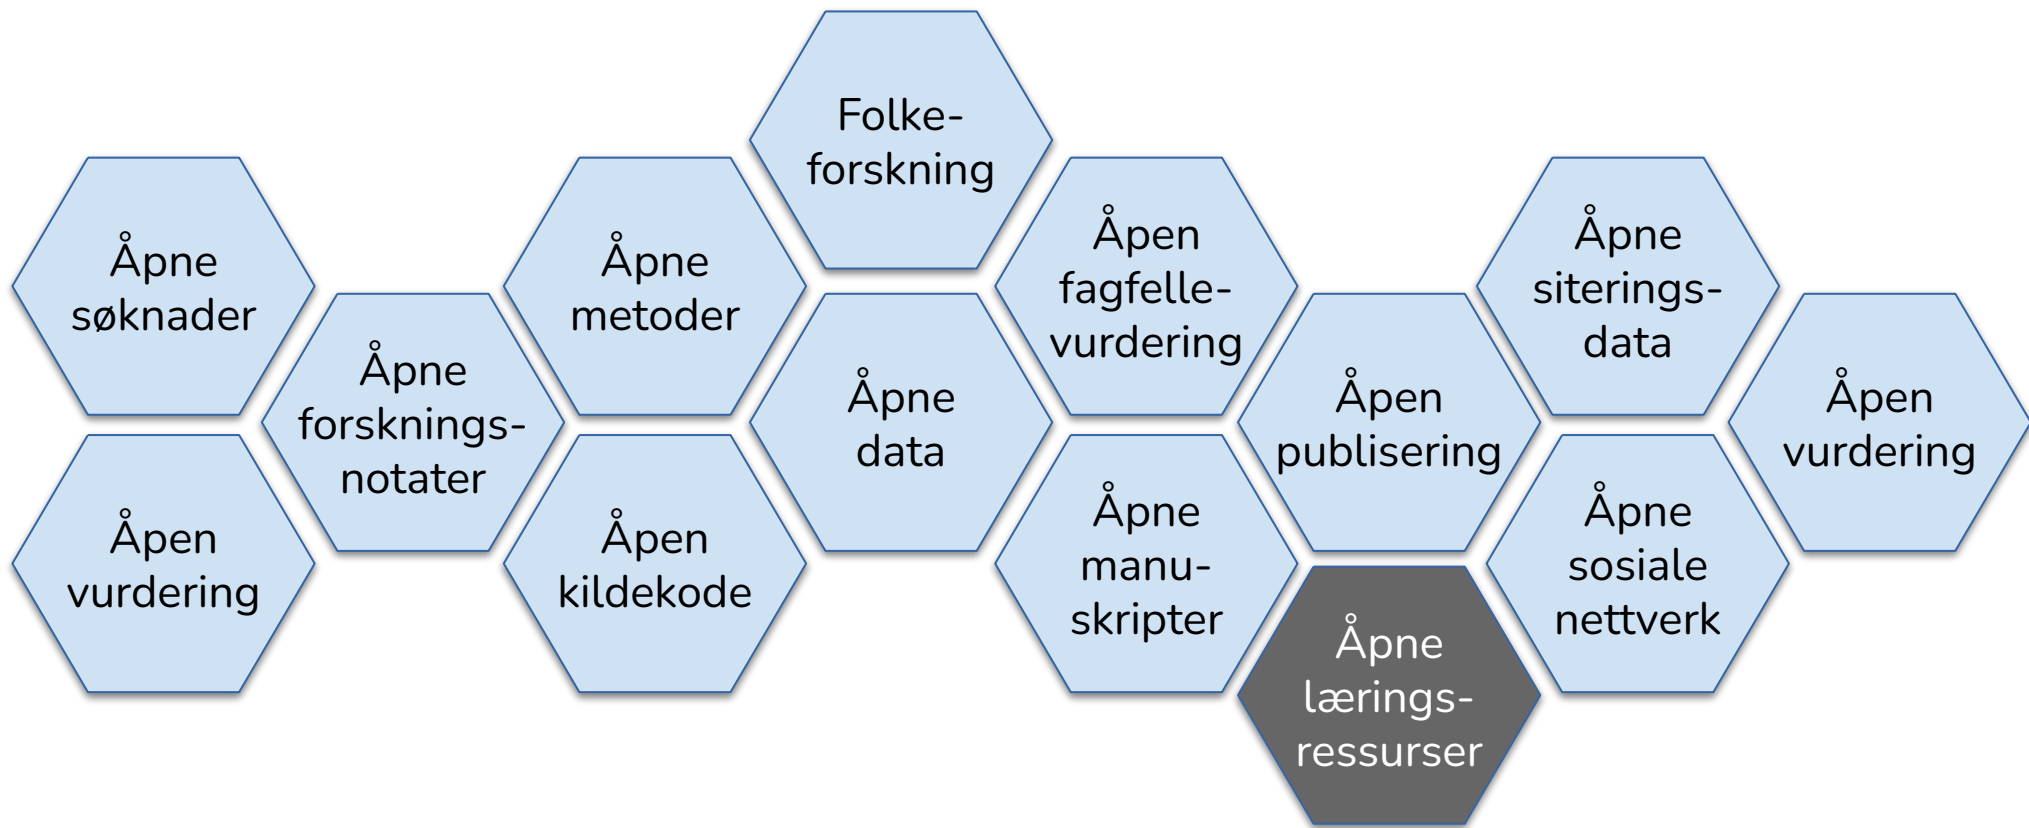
Folkeforskning

Åpne søknader

Åpen vurdering

Åpne forskningsnotater

Åpne metoder

Åpen kildekode

Åpne data

Åpen fagfellevurdering

Åpne manuskripter

Åpen publisering

Åpne læringsressurser

Åpne siteringsdata

Åpne sosiale nettverk

Åpen vurdering